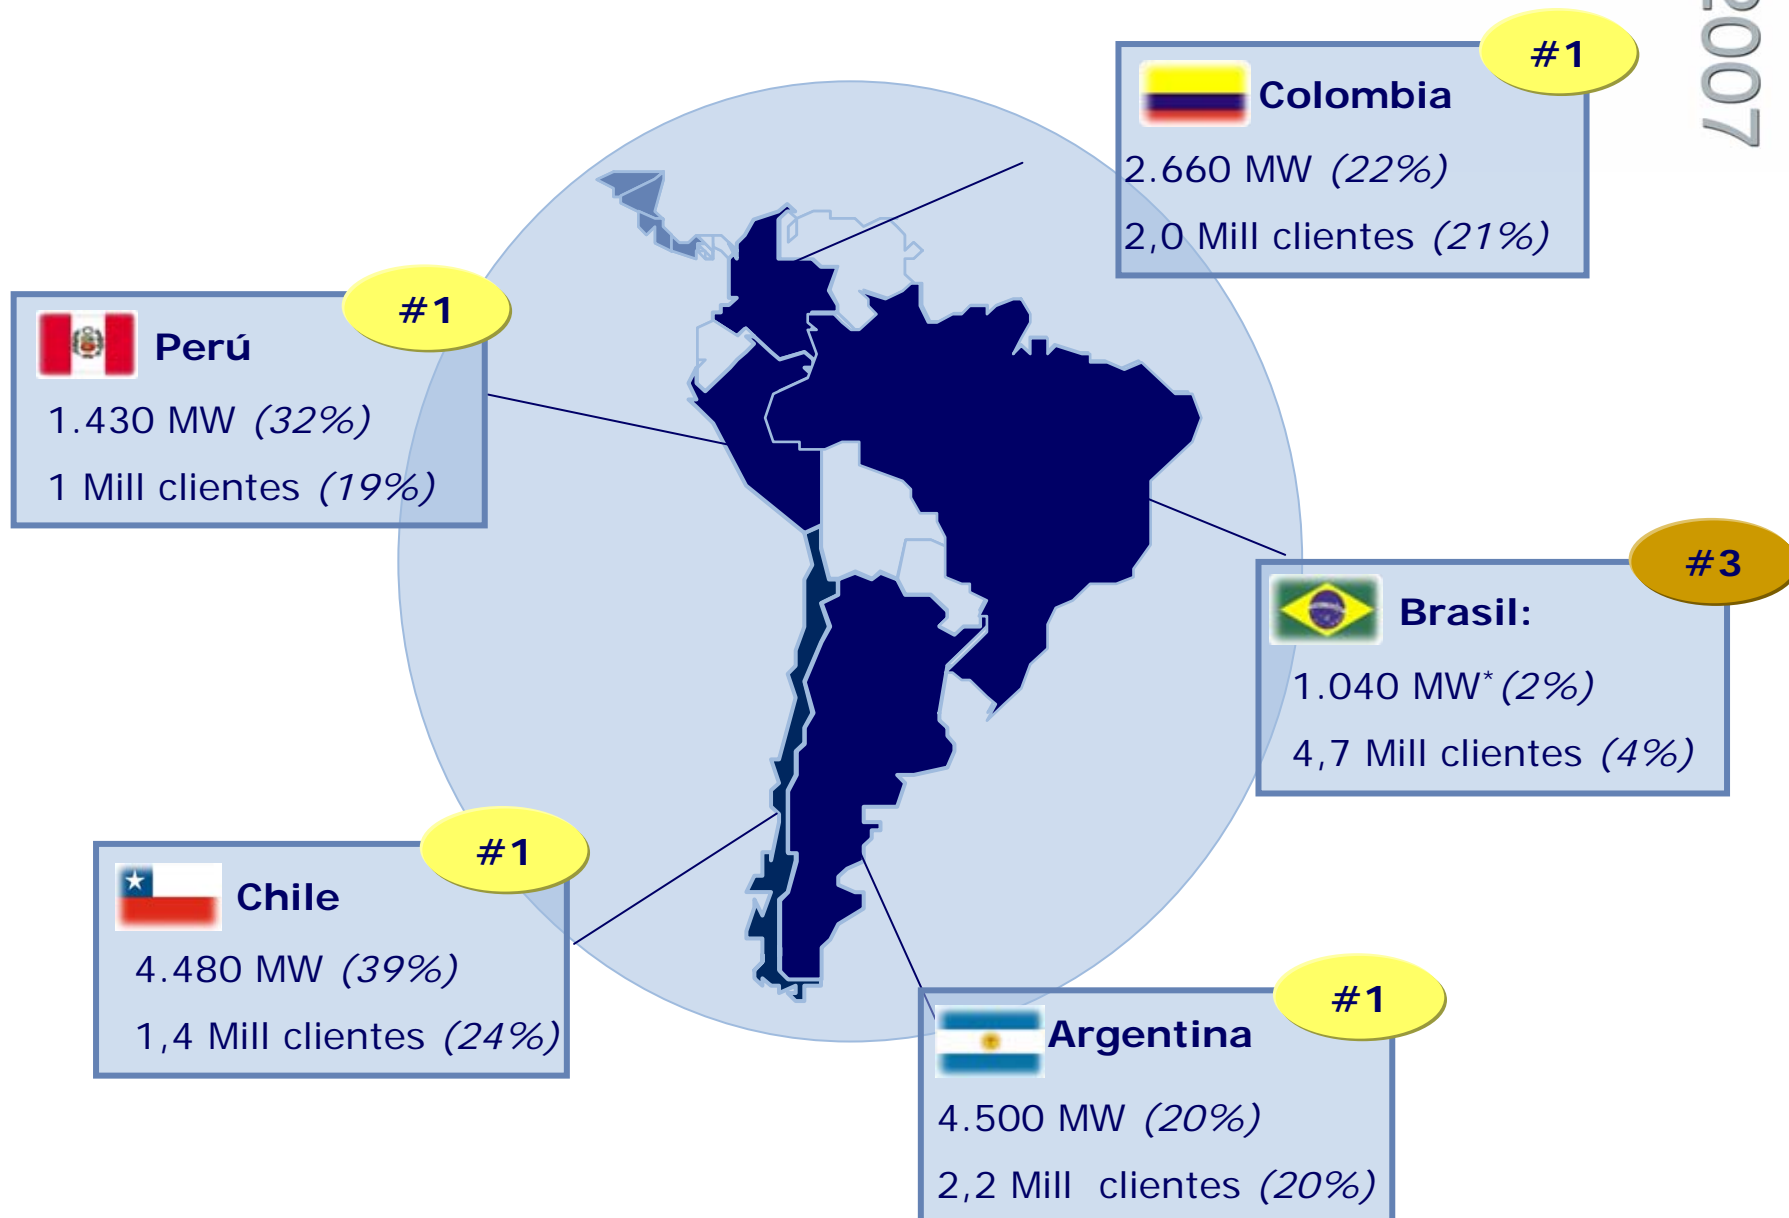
2007

#1
Colombia
2.660 MW (22%)
2,0 Mill clientes (21%)

#1
Perú
1.430 MW (32%)
1 Mill clientes (19%)

#3
Brasil:
1.040 MW* (2%)
4,7 Mill clientes (4%)

#1
Chile
4.480 MW (39%)
1,4 Mill clientes (24%)

#1
Argentina
4.500 MW (20%)
2,2 Mill clientes (20%)